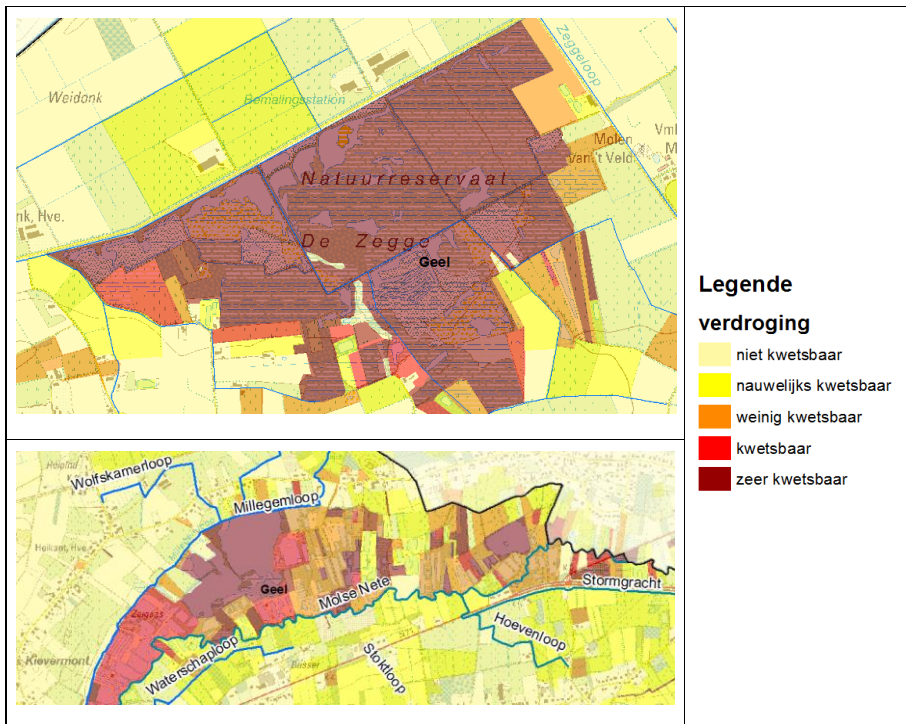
Zeggeloop
Weidonk
Bemalingsstation
Molen van't Veld
Vml M
Natuurreservaat
De Zegge
nk, Hve.
Geel

Legende
verdroging
niet kwetsbaar
nauwelijks kwetsbaar
weinig kwetsbaar
kwetsbaar
zeer kwetsbaar

Wolfskamerloop
Millegemloop
Geel
Molse Nete
Stormgracht
Hoevenloop
Waterschaploop
Sloktloop
Kievermont